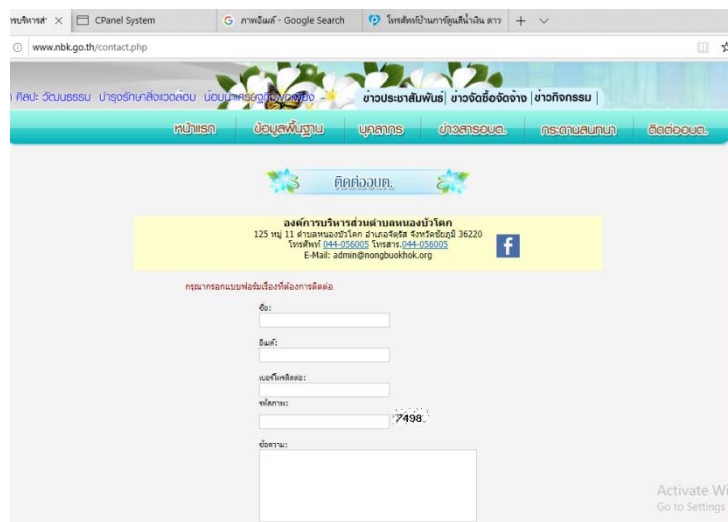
รบริหารส่ × CPanel System G ภาคผนวก - Google Search โทรศัพท์บ้านการตุ้มสินค้ำเงิน ดาว + ∨

www.nbk.go.th/contact.php

ศิลปะ วัฒนธรรม บำรุงรักษาสิ่งแวดล้อม น้อมนำเศรษฐกิจพอเพียง ข่าวประชาสัมพันธ์ | ข่าวจัดซื้อจัดจ้าง | ข่าวกิจกรรม |

หน้าแรก ข้อมูลพื้นฐาน บุคลากร ข่าวสารอบต. กระดานสนทนา ติดต่ออบต.

ติดต่ออบต.

องค์การบริหารส่วนตำบลหนองบัวโคก
125 หมู่ 11 ตำบลหนองบัวโคก อำเภอจัตุรัส จังหวัดชัยภูมิ 36220
โทรศัพท์ 044-056005 โทรสาร.044-056005
E-Mail: admin@nongbuokhok.org

f

กรุณากรอกแบบฟอร์มเรื่องที่ต้องการติดต่อ

ชื่อ:

อีเมล์:

เบอร์โทรติดต่อ:

รหัสภาพ:

7498

ข้อความ:

Activate Wi
Go to Settings